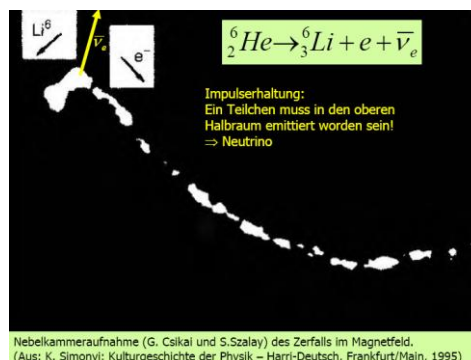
$Li^6$

$\overline{\nu}_e$

$e^-$

${}_2^6He \rightarrow {}_3^6Li + e + \overline{\nu}_e$

Impulserhaltung:
Ein Teilchen muss in den oberen Halbraum emittiert worden sein!
⇒ Neutrino

Nebelkammeraufnahme (G. Csikai und S.Szalay) des Zerfalls im Magnetfeld.
(Aus: K. Simonyi: Kulturgeschichte der Physik – Harri-Deutsch, Frankfurt/Main, 1995)